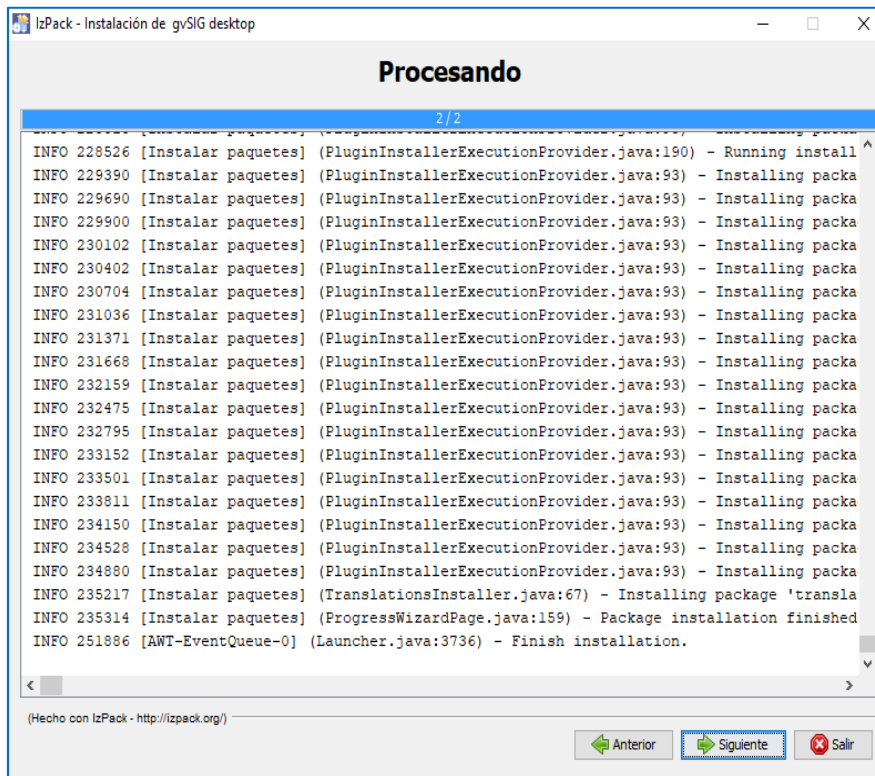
IzPack - Instalación de gvSIG desktop

Procesando

2 / 2

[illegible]
INFO 228526 [Instalar paquetes] (PluginInstallerExecutionProvider.java:190) - Running install
INFO 229390 [Instalar paquetes] (PluginInstallerExecutionProvider.java:93) - Installing packa
INFO 229690 [Instalar paquetes] (PluginInstallerExecutionProvider.java:93) - Installing packa
INFO 229900 [Instalar paquetes] (PluginInstallerExecutionProvider.java:93) - Installing packa
INFO 230102 [Instalar paquetes] (PluginInstallerExecutionProvider.java:93) - Installing packa
INFO 230402 [Instalar paquetes] (PluginInstallerExecutionProvider.java:93) - Installing packa
INFO 230704 [Instalar paquetes] (PluginInstallerExecutionProvider.java:93) - Installing packa
INFO 231036 [Instalar paquetes] (PluginInstallerExecutionProvider.java:93) - Installing packa
INFO 231371 [Instalar paquetes] (PluginInstallerExecutionProvider.java:93) - Installing packa
INFO 231668 [Instalar paquetes] (PluginInstallerExecutionProvider.java:93) - Installing packa
INFO 232159 [Instalar paquetes] (PluginInstallerExecutionProvider.java:93) - Installing packa
INFO 232475 [Instalar paquetes] (PluginInstallerExecutionProvider.java:93) - Installing packa
INFO 232795 [Instalar paquetes] (PluginInstallerExecutionProvider.java:93) - Installing packa
INFO 233152 [Instalar paquetes] (PluginInstallerExecutionProvider.java:93) - Installing packa
INFO 233501 [Instalar paquetes] (PluginInstallerExecutionProvider.java:93) - Installing packa
INFO 233811 [Instalar paquetes] (PluginInstallerExecutionProvider.java:93) - Installing packa
INFO 234150 [Instalar paquetes] (PluginInstallerExecutionProvider.java:93) - Installing packa
INFO 234528 [Instalar paquetes] (PluginInstallerExecutionProvider.java:93) - Installing packa
INFO 234880 [Instalar paquetes] (PluginInstallerExecutionProvider.java:93) - Installing packa
INFO 235217 [Instalar paquetes] (TranslationsInstaller.java:67) - Installing package 'transla
INFO 235314 [Instalar paquetes] (ProgressWizardPage.java:159) - Package installation finished
INFO 251886 [AWT-EventQueue-0] (Launcher.java:3736) - Finish installation.

(Hecho con IzPack - http://izpack.org/)

Anterior
Siguiente
Salir